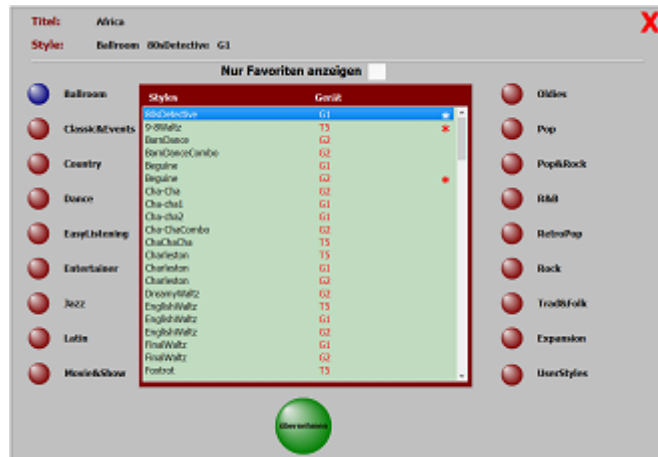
Titel: Africa
Style: Ballroom 80sDetective G1

X

Nur Favoriten anzeigen

Ballroom
Classic&Events
Country
Dance
EasyListening
Entertainer
Jazz
Latin
Movie&Show

| Styles | Gerät |
|---|---|
| 80sDetective | G1 |
| 9-8Waltz | T5 |
| BarnDance | G2 |
| BarnDanceCombo | G2 |
| Beguine | G1 |
| Beguine | G2 |
| Cha-Cha | G2 |
| Cha-cha1 | G1 |
| Cha-cha2 | G1 |
| Cha-ChaCombo | G2 |
| ChaChaCha | T5 |
| Charleston | T5 |
| Charleston | G1 |
| Charleston | G2 |
| DreamyWaltz | G2 |
| EnglishWaltz | T5 |
| EnglishWaltz | G1 |
| EnglishWaltz | G2 |
| FinalWaltz | G1 |
| FinalWaltz | G2 |
| Foxtrot | T5 |

Oldies
Pop
Pop&Rock
R&B
RetroPop
Rock
Trad&Folk
Expansion
UserStyles

Übernehmen